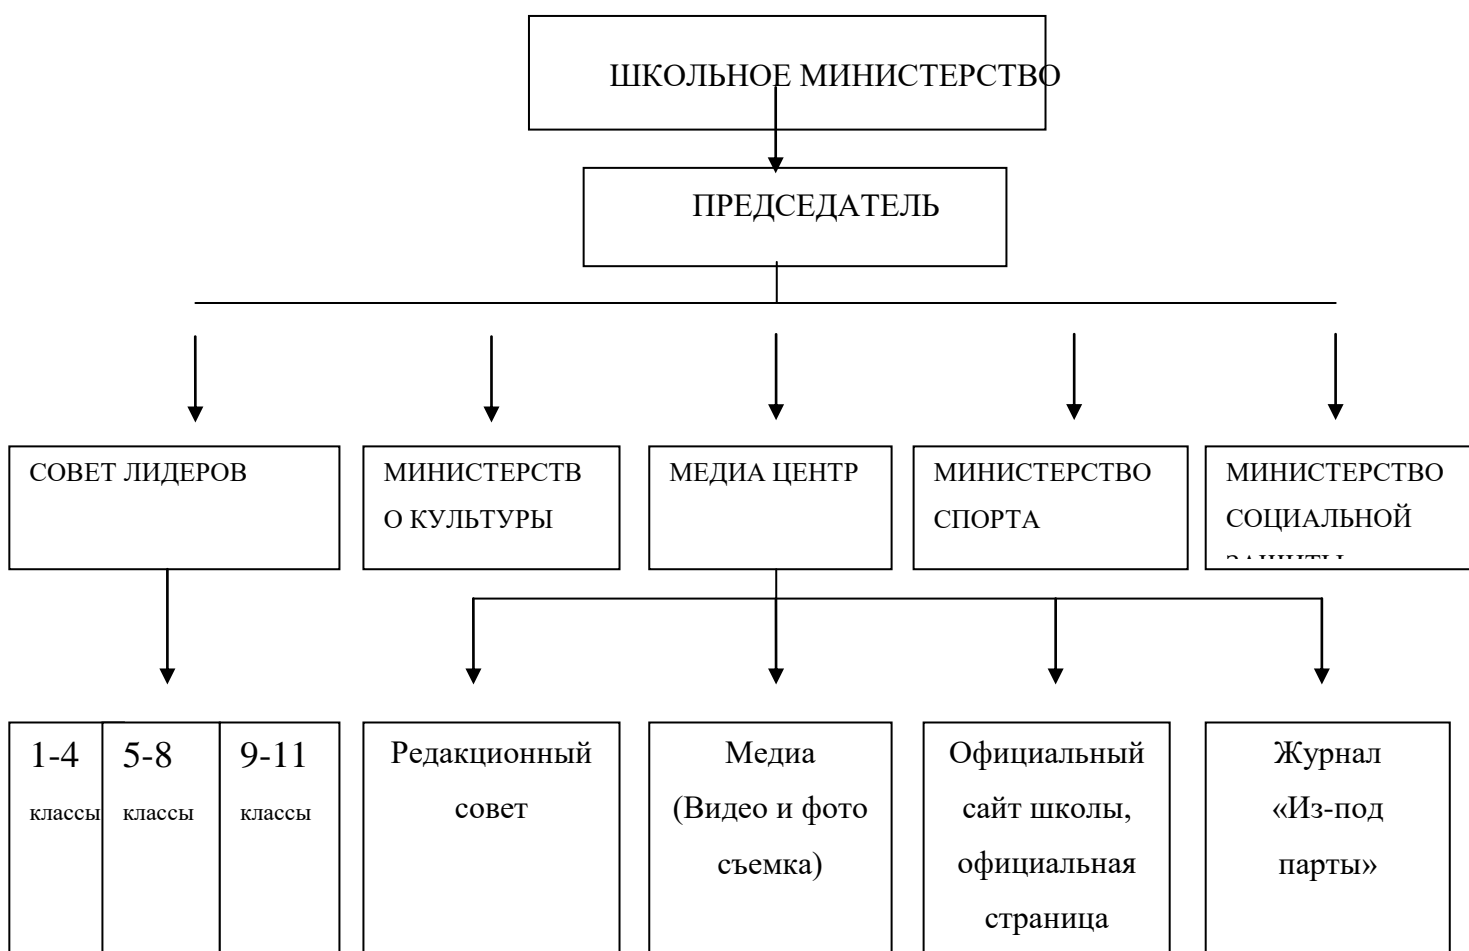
ШКОЛЬНОЕ МИНИСТЕРСТВО

ПРЕДСЕДАТЕЛЬ

СОВЕТ ЛИДЕРОВ

МИНИСТЕРСТВ О КУЛЬТУРЫ

МЕДИА ЦЕНТР

МИНИСТЕРСТВО СПОРТА

МИНИСТЕРСТВО СОЦИАЛЬНОЙ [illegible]

1-4 классы

5-8 классы

9-11 классы

Редакционный совет

Медиа (Видео и фото съемка)

Официальный сайт школы, официальная страница

Журнал «Из-под парты»